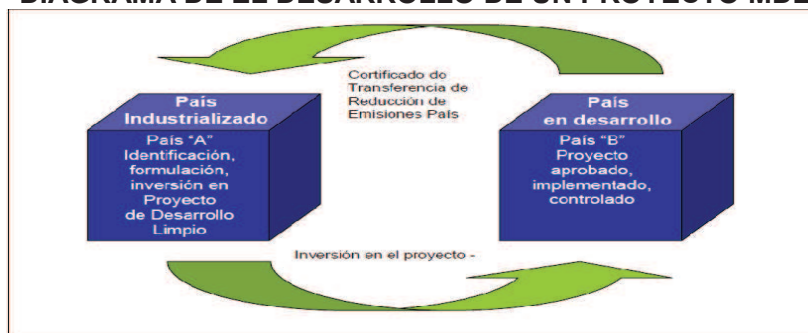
DIAGRAMA DE EL DESARROLLO DE UN PROYECTO MDL

Certificado do Transferencia de Reducción de Emisiones País

País Industrializado

País "A" Identificación, formulación, inversión en Proyecto de Desarrollo Limpio

País en desarrollo

País "B" Proyecto aprobado, implementado, controlado

Inversión en el proyecto -